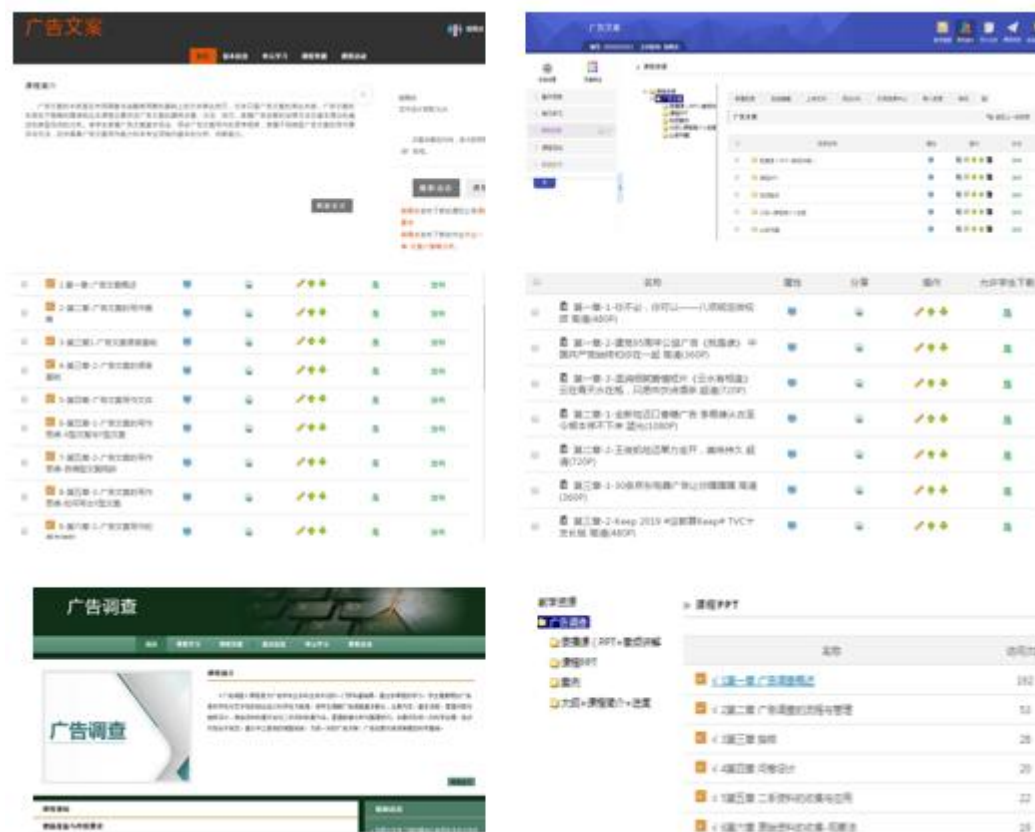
广告文案

课程简介

1.第一章-广告文案概述
2.第二章-广告文案的写作准备
3.第三章1-广告文案的基本结构
4.第三章-2-广告文案的标题写作
5.第四章-广告文案写作方法
6.第五章-1-广告文案的写作思维-创意型广告文案
7.第五章-2-广告文案的写作思维
8.第五章-3-广告文案的写作思维
9.第六章-广告文案写作的其他问题

广告文案

| | 名称 | 属性 | 分享 | 操作 | 允许学生下载 |
|---|---|---|---|---|---|
| | 第一章-1-你不必，你可以——八项规定微视频 高清(480P) | | | | |
| | 第一章-2-建党95周年公益广告《我是谁》中国共产党始终和你在一起 高清(360P) | | | | |
| | 第一章-2-流浪猫咪最暖短片（云水有回音）云在青天水在瓶，只愿你的世界温暖 超清(720P) | | | | |
| | 第二章-1-全新拍近日春晚广告 事事顺从改变心都未来不下来 蓝光(1080P) | | | | |
| | 第二章-2-王俊凯拍近暑为坐厅，美得持久 超清(720P) | | | | |
| | 第三章-1-30秒养乐多趣广告让你嘴馋 高清(360P) | | | | |
| | 第三章-2-Keep 2019 #自律赢Keep# TVC宣传片 高清(480P) | | | | |

广告调查

课程简介

广告调查

教学资源
广告调查
课程表（PPT+重点讲解
课程PPT
案例
大纲+课程简介+进度

» 课程PPT

| 名称 | 访问次 |
|---|---|
| 1第一章 广告调查概述 | 192 |
| 2第二章 广告调查的流程与管理 | 53 |
| 3第三章 抽样 | 28 |
| 4第四章 问卷设计 | 20 |
| 5第五章 二手资料的收集与应用 | 22 |
| 6第六章 原始资料的收集-观察法 | 22 |